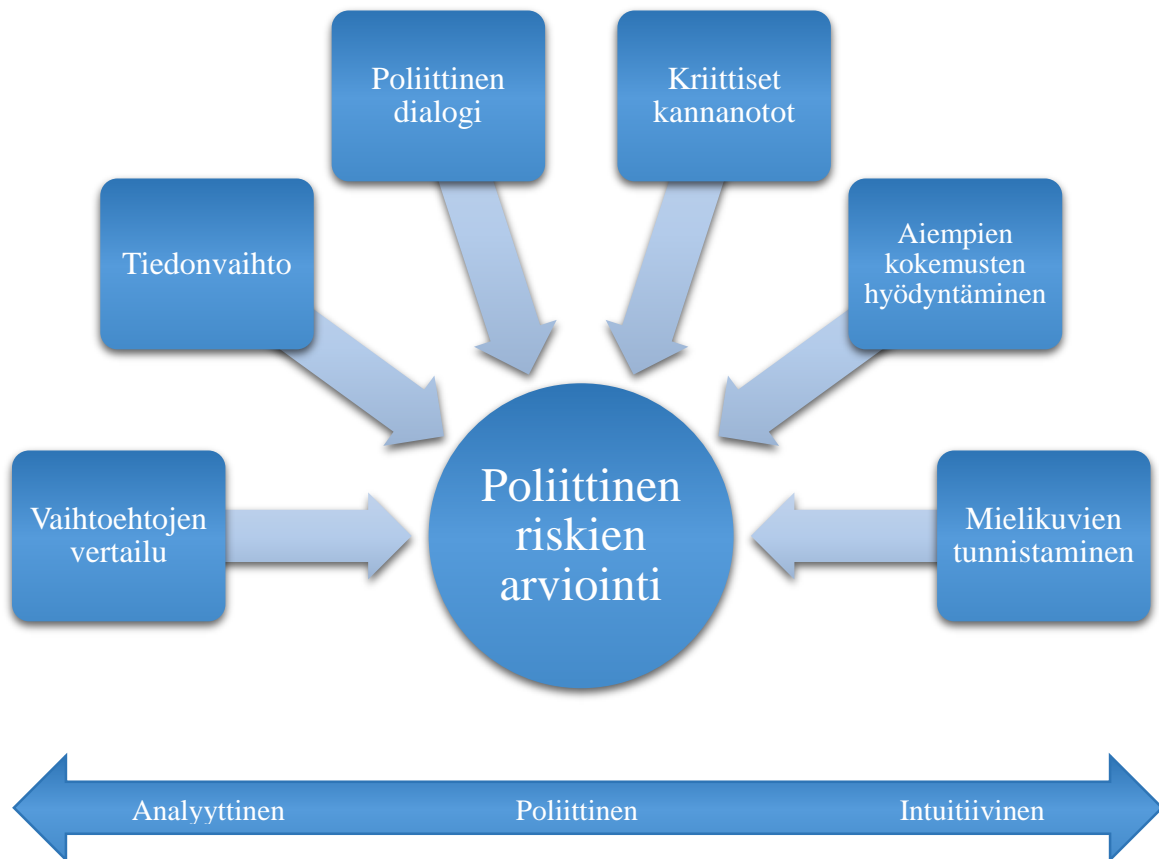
Poliittinen dialogi

Kriittiset kannanotot

Tiedonvaihto

Aiempien kokemusten hyödyntäminen

Vaihtoehtojen vertailu

Poliittinen riskien arviointi

Mielikuvien tunnistaminen

Analyyttinen

Poliittinen

Intuitiivinen